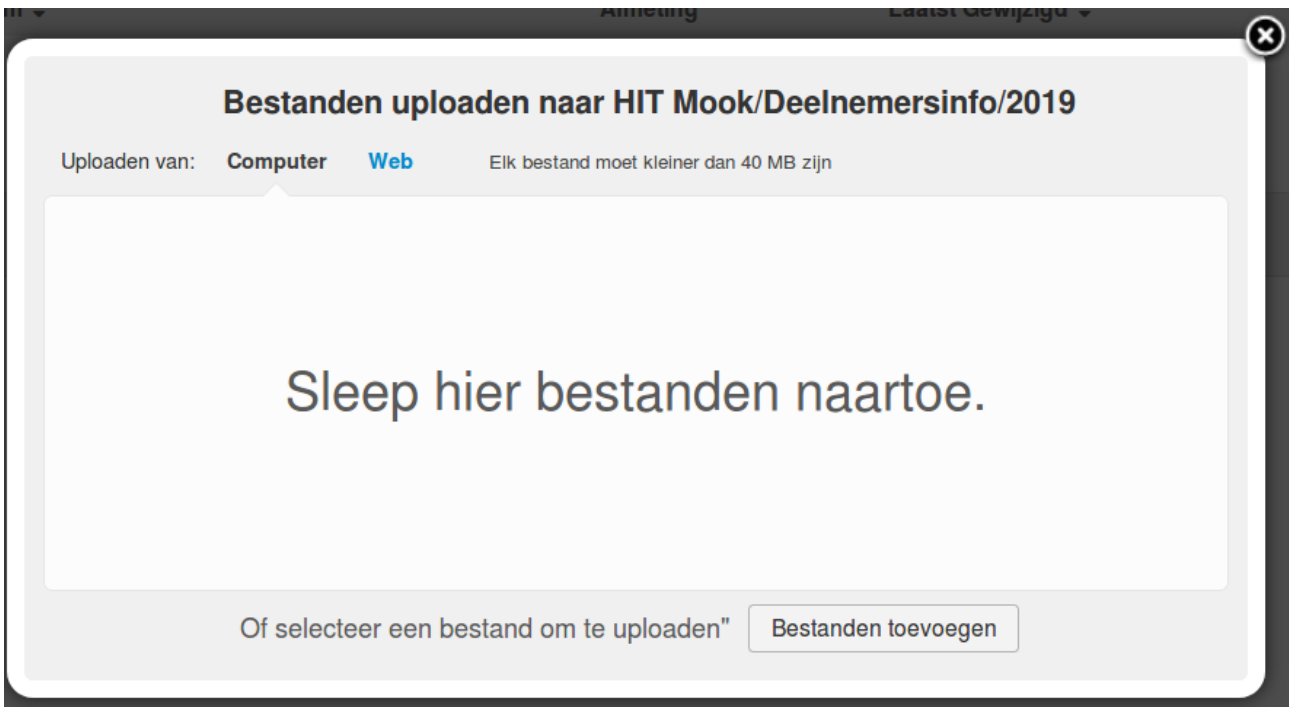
Afmeting Laatst Gewijzigd

Bestanden uploaden naar HIT Mook/Deelnemersinfo/2019

Uploaden van: Computer Web Elk bestand moet kleiner dan 40 MB zijn

Sleep hier bestanden naartoe.

Of selecteer een bestand om te uploaden" Bestanden toevoegen